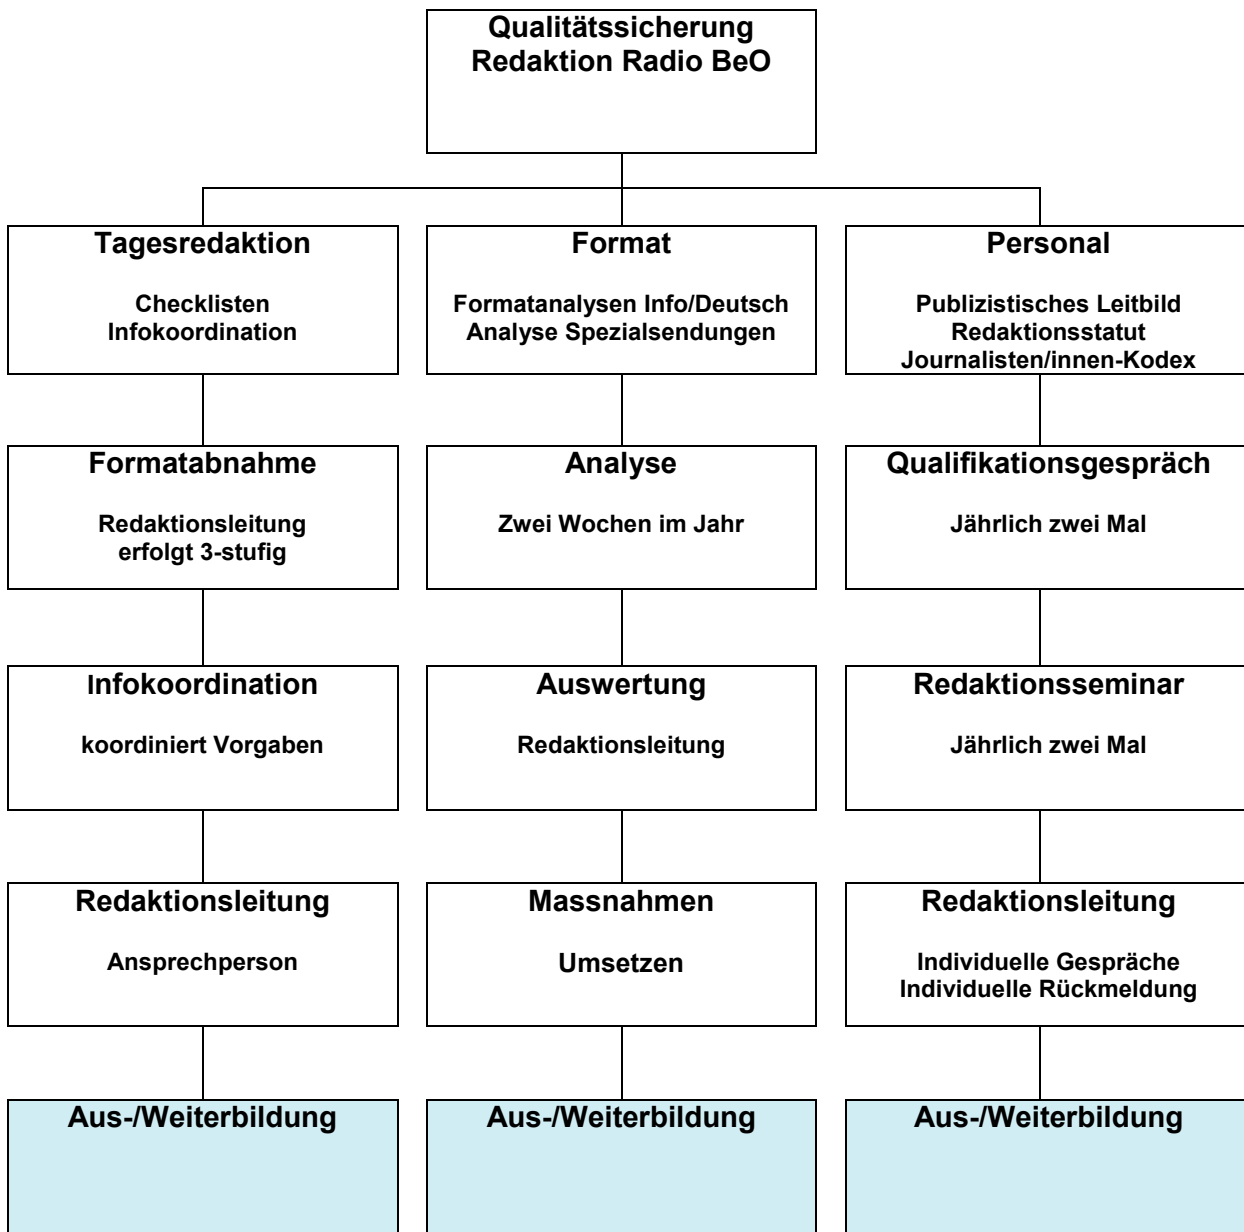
Qualitätssicherung
Redaktion Radio BeO

Tagesredaktion

Checklisten
Infokoordination

Format

Formatanalysen Info/Deutsch
Analyse Spezialsendungen

Personal

Publizistisches Leitbild
Redaktionsstatut
Journalisten/innen-Kodex

Formatabnahme

Redaktionsleitung
erfolgt 3-stufig

Analyse

Zwei Wochen im Jahr

Qualifikationsgespräch

Jährlich zwei Mal

Infokoordination

koordiniert Vorgaben

Auswertung

Redaktionsleitung

Redaktionsseminar

Jährlich zwei Mal

Redaktionsleitung

Ansprechperson

Massnahmen

Umsetzen

Redaktionsleitung

Individuelle Gespräche
Individuelle Rückmeldung

Aus-/Weiterbildung

Aus-/Weiterbildung

Aus-/Weiterbildung